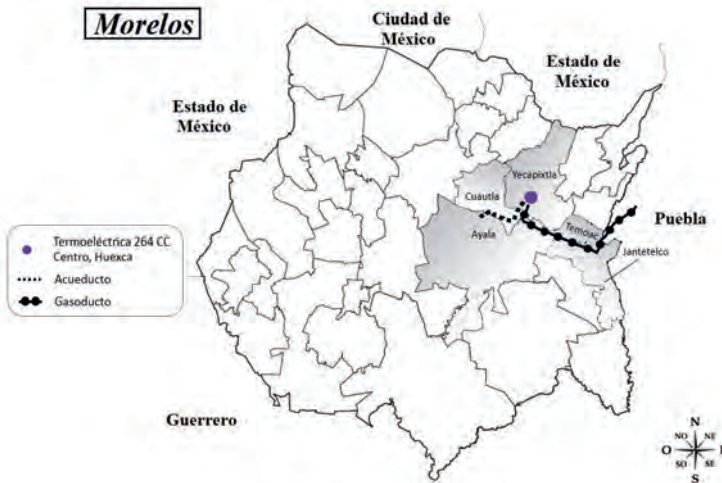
Morelos

Ciudad de México

Estado de México

Estado de México

Yecapixtla

Cuautla

Ayala

Temoac

Jantetelco

Puebla

Termoeléctrica 264 CC Centro, Huexca

Acueducto

Gasoducto

Guerrero

N
NO
NE
O
E
SO
SE
S